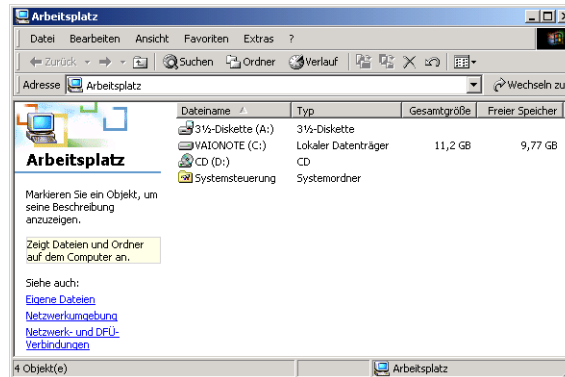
Arbeitsplatz

Datei Bearbeiten Ansicht Favoriten Extras ?

Zurück Suchen Ordner Verlauf

Adresse Arbeitsplatz Wechseln zu

Arbeitsplatz

Markieren Sie ein Objekt, um seine Beschreibung anzuzeigen.

Zeigt Dateien und Ordner auf dem Computer an.

Siehe auch:
Eigene Dateien
Netzwerkumgebung
Netzwerk- und DFÜ-Verbindungen

| Dateiname | Typ | Gesamtgröße | Freier Speicher |
|---|---|---|---|
| 3½-Diskette (A:) | 3½-Diskette | | |
| VAIONOTE (C:) | Lokaler Datenträger | 11,2 GB | 9,77 GB |
| CD (D:) | CD | | |
| Systemsteuerung | Systemordner | | |

4 Objekt(e) Arbeitsplatz